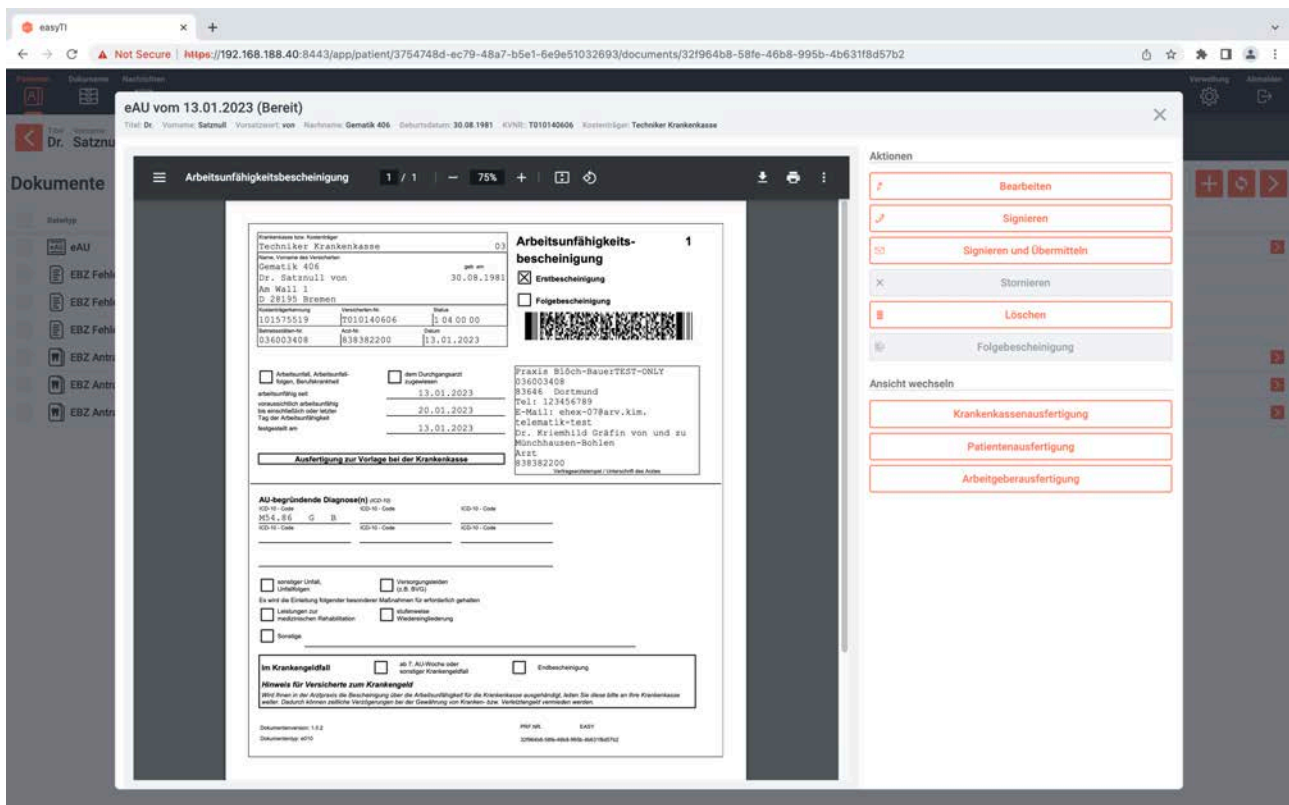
easyTI

Not Secure https://192.168.188.40:8443/app/patient/3754748d-ec79-48a7-b5e1-6e9e51032693/documents/32f964b8-58fe-46b8-995b-4b631f8d57b2

Patienten Dokumente Nachrichten

Verwaltung Abmelden

Dr. Satznu

Dokumente

Dateityp

eAU
EBZ Fehl
EBZ Fehl
EBZ Fehl
EBZ Antr
EBZ Antr
EBZ Antr

eAU vom 13.01.2023 (Bereit)

Titel: Dr. Vorname: Satznull Vorsatzwort: von Nachname: Gematik 406 Geburtsdatum: 30.08.1981 KVNR: T010140606 Kostenträger: Techniker Krankenkasse

Arbeitsunfähigkeitsbescheinigung 1 / 1 — 75% +

Krankenkasse bzw. Kostenträger
Techniker Krankenkasse 03
Name, Vorname des Versicherten
Gematik 406 geb. am
Dr. Satznull von 30.08.1981
Am Wall 1
D 28195 Bremen
Kostenträgerkennung Versicherten-Nr. Status
101575519 T010140606 1 04 00 00
Betriebsstätten-Nr. Arzt-Nr. Datum
036003408 838382200 13.01.2023

Arbeitsunfähigkeits-bescheinigung 1

Erstbescheinigung
Folgebescheinigung

Arbeitsunfall, Arbeitsunfallfolgen, Berufskrankheit
dem Durchgangsarzt zugewiesen
arbeitsunfähig seit 13.01.2023
voraussichtlich arbeitsunfähig bis einschließlich oder letzter Tag der Arbeitsunfähigkeit 20.01.2023
festgestellt am 13.01.2023

Praxis Blöch-BauerTEST-ONLY
036003408
83646 Dortmund
Tel: 123456789
E-Mail: ehex-07@arv.kim.telematik-test
Dr. Kriemhild Gräfin von und zu Münchhausen-Bohlen
Arzt
838382200
Vertragsarztstempel / Unterschrift des Arztes

Ausfertigung zur Vorlage bei der Krankenkasse

AU-begründende Diagnose(n) (ICD-10)
ICD-10 - Code ICD-10 - Code ICD-10 - Code
M54.86 G B
ICD-10 - Code ICD-10 - Code ICD-10 - Code

sonstiger Unfall, Unfallfolgen
Versorgungsleiden (z.B. BVG)
Es wird die Einleitung folgender besonderer Maßnahmen für erforderlich gehalten
Leistungen zur medizinischen Rehabilitation
stufenweise Wiedereingliederung
Sonstige

Im Krankengeldfall
ab 7. AU-Woche oder sonstiger Krankengeldfall
Endbescheinigung

Hinweis für Versicherte zum Krankengeld
Wird Ihnen in der Arztpraxis die Bescheinigung über die Arbeitsunfähigkeit für die Krankenkasse ausgehändigt, leiten Sie diese bitte an Ihre Krankenkasse weiter. Dadurch können zeitliche Verzögerungen bei der Gewährung von Kranken- bzw. Verletztengeld vermieden werden.

Dokumentenversion: 1.0.2
Dokumententyp: 4010
PRF.NR. EASY
32f964b8-58fe-46b8-995b-4b631f8d57b2

Aktionen
Bearbeiten
Signieren
Signieren und Übermitteln
Stornieren
Löschen
Folgebescheinigung

Ansicht wechseln
Krankenkassenausfertigung
Patientenausfertigung
Arbeitgeberausfertigung